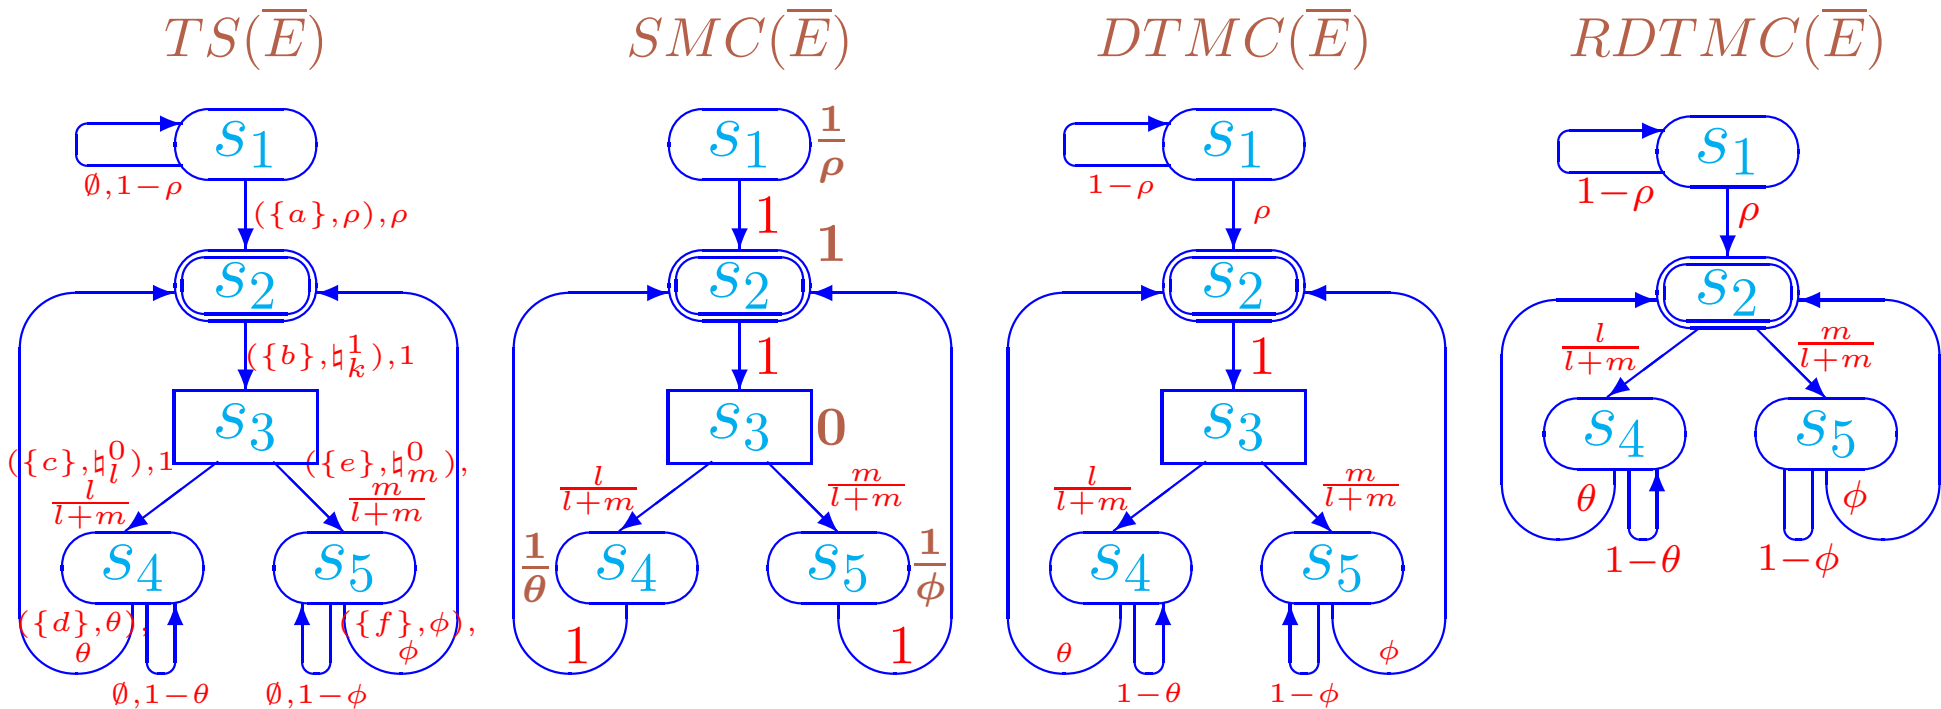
$TS(\overline{E})$

$s_1$
$\emptyset, 1-\rho$
$(\{a\},\rho),\rho$
$s_2$
$(\{b\},\natural_k^1),1$
$s_3$
$(\{c\},\natural_l^0),1$
$\frac{l}{l+m}$
$(\{e\},\natural_m^0),$
$\frac{m}{l+m}$
$s_4$
$s_5$
$(\{d\},\theta),$
$\theta$
$(\{f\},\phi),$
$\phi$
$\emptyset, 1-\theta$
$\emptyset, 1-\phi$

$SMC(\overline{E})$

$s_1$
$\frac{1}{\rho}$
$1$
$s_2$
$1$
$1$
$s_3$
$0$
$\frac{l}{l+m}$
$\frac{m}{l+m}$
$\frac{1}{\theta}$
$s_4$
$s_5$
$\frac{1}{\phi}$
$1$
$1$

$DTMC(\overline{E})$

$s_1$
$1-\rho$
$\rho$
$s_2$
$1$
$s_3$
$\frac{l}{l+m}$
$\frac{m}{l+m}$
$s_4$
$s_5$
$\theta$
$\phi$
$1-\theta$
$1-\phi$

$RDTMC(\overline{E})$

$s_1$
$1-\rho$
$\rho$
$s_2$
$\frac{l}{l+m}$
$\frac{m}{l+m}$
$s_4$
$s_5$
$\theta$
$\phi$
$1-\theta$
$1-\phi$